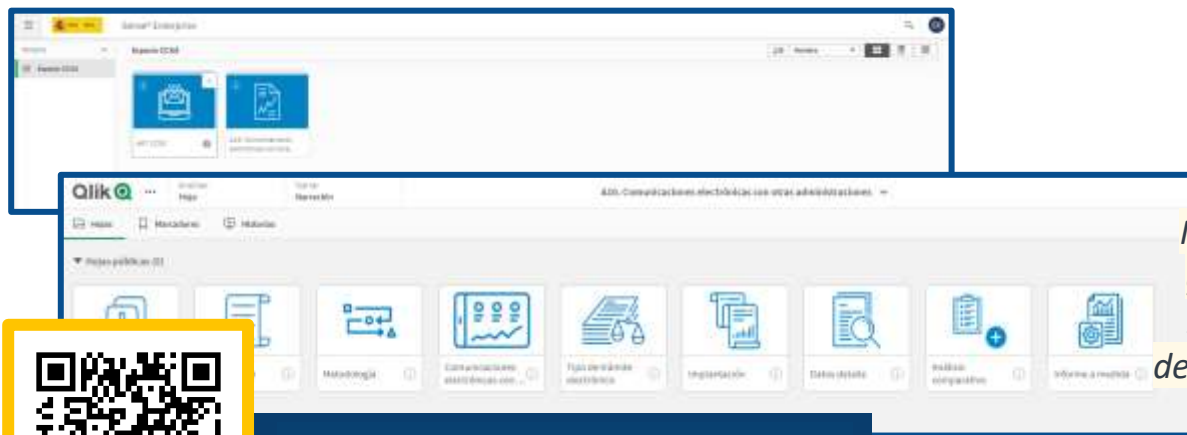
Sense Enterprise

Espacio ECAS

Qlik

Hoja

Narración

A20. Comunicaciones electrónicas con otras administraciones

Hojas

Marcadores

Historias

Hojas públicas (9)

Metodología

Comunicaciones electrónicas con ...

Tipo de trámite electrónico

Implantación

Datos detalle

Análisis comparativo

Informe a medida

de